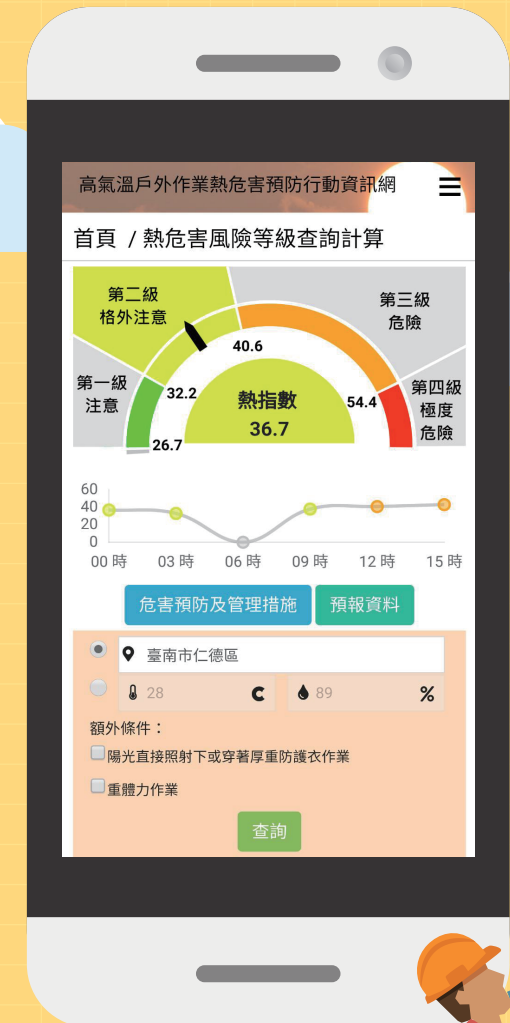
高氣溫戶外作業熱危害預防行動資訊網

首頁 / 熱危害風險等級查詢計算

第二級
格外注意

第三級
危險

第一級
注意

第四級
極度
危險

40.6

32.2

54.4

26.7

熱指數
36.7

60
40
20
0

00 時 03 時 06 時 09 時 12 時 15 時

危害預防及管理措施 預報資料

臺南市仁德區

28 C

89 %

額外條件：

陽光直接照射下或穿著厚重防護衣作業

重體力作業

查詢